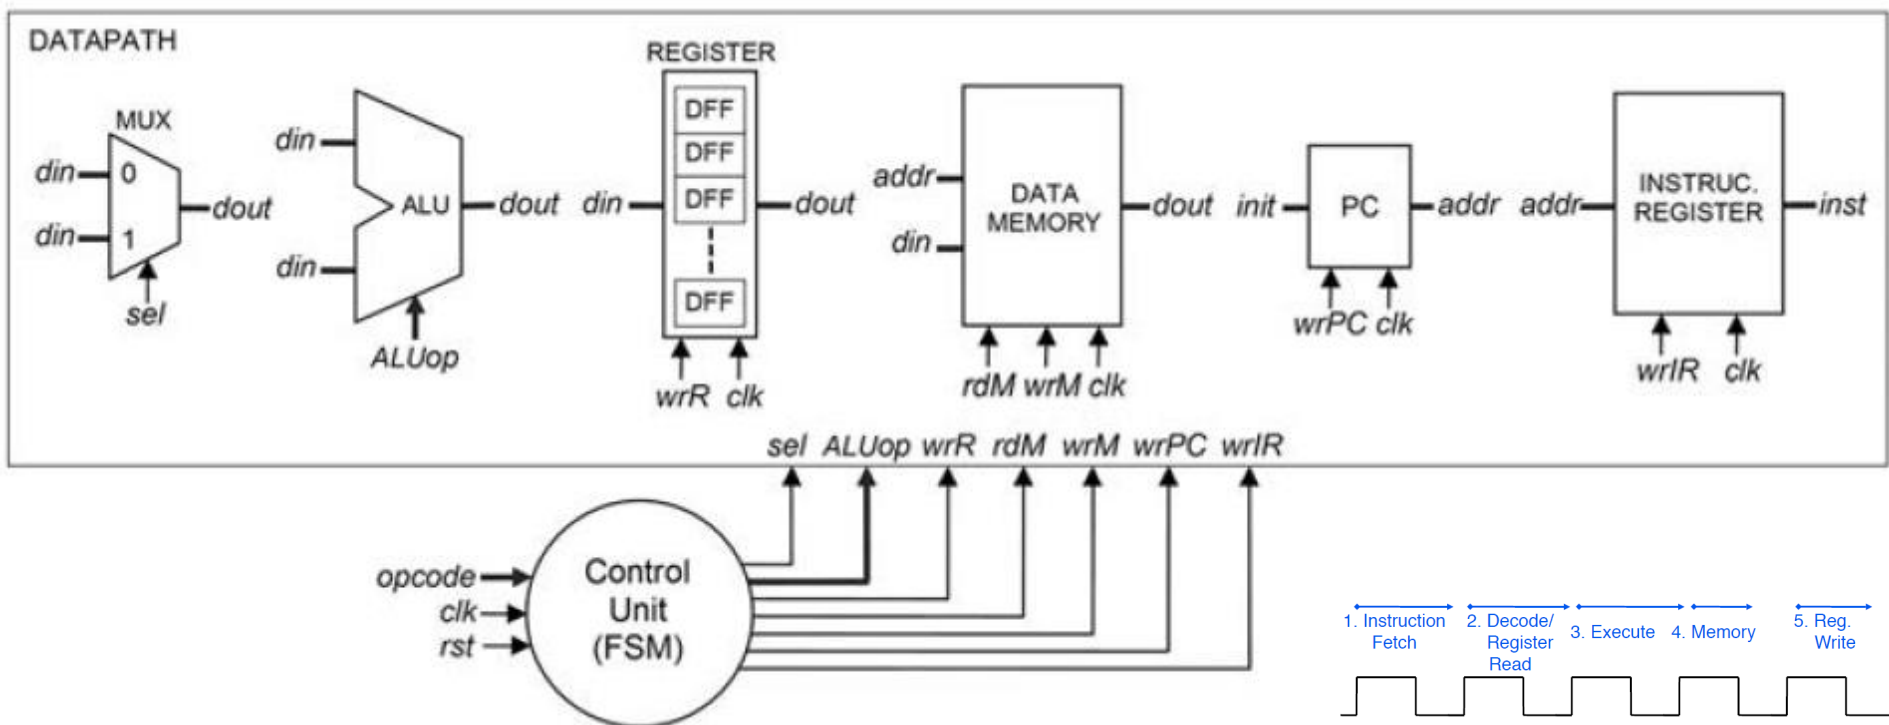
DATAPATH

MUX
din 0
din 1
dout
sel

din
din
ALU
dout
ALUop

REGISTER
din
DFF
DFF
DFF
DFF
dout
wrR clk

addr
din
DATA MEMORY
dout
rdM wrM clk

init
PC
addr
wrPC clk

addr
INSTRUC. REGISTER
inst
wrIR clk

sel ALUop wrR rdM wrM wrPC wrIR

opcode
clk
rst
Control Unit (FSM)

1. Instruction Fetch
2. Decode/ Register Read
3. Execute
4. Memory
5. Reg. Write